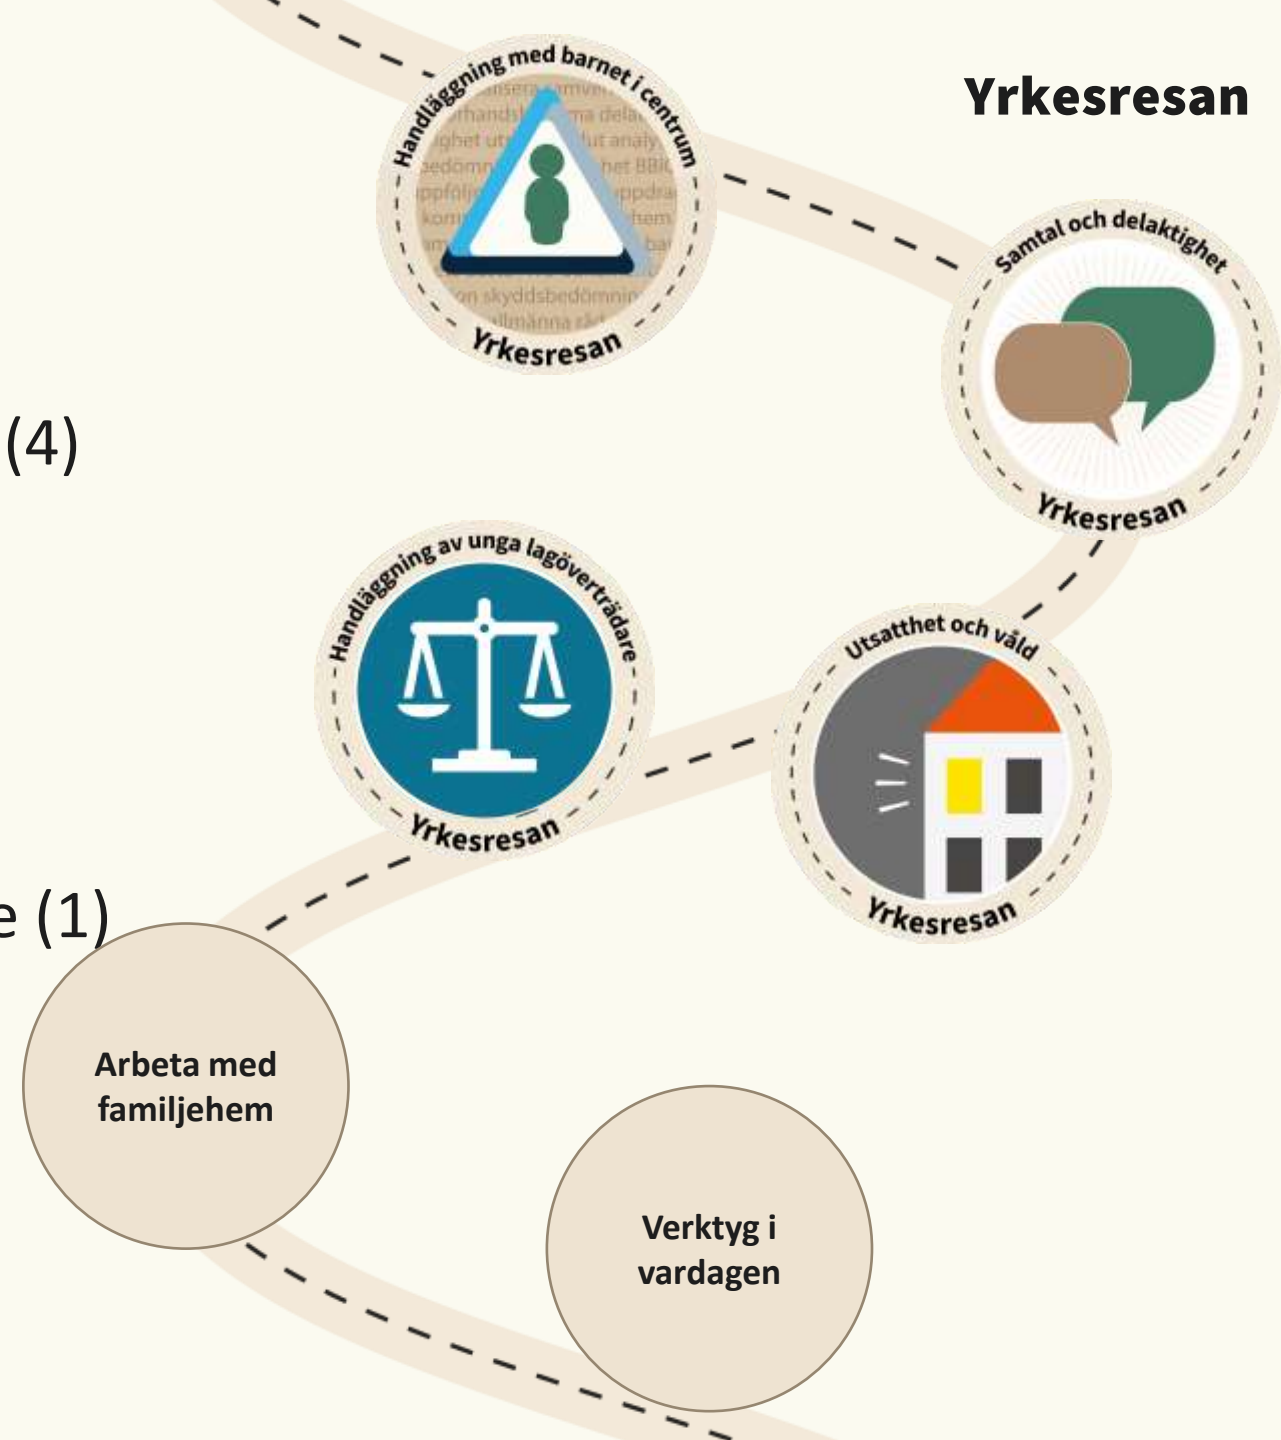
Yrkesresan

Handläggning med barnet i centrum

Yrkesresan

Samtal och delaktighet

Yrkesresan

(4)

Handläggning av unga lagöverträdare

Yrkesresan

Utsatthet och våld

Yrkesresan

e (1)

Arbeta med familjehem

Verktyg i vardagen